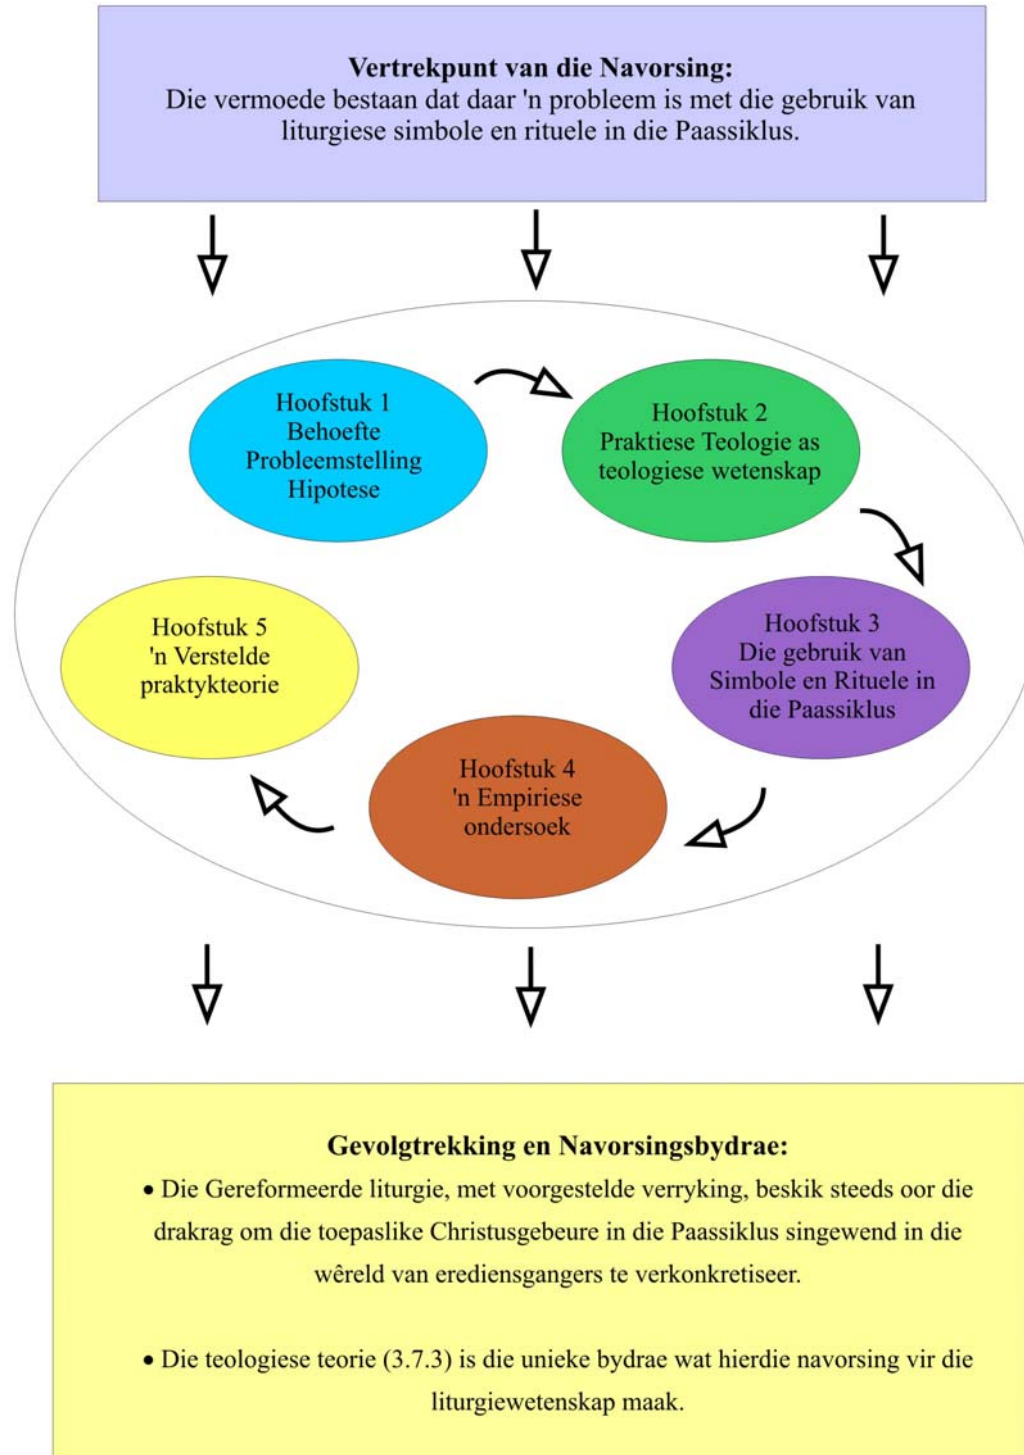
**Vertrekpunt van die Navorsing:**
Die vermoede bestaan dat daar 'n probleem is met die gebruik van liturgiese simbole en rituele in die Paassiklus.

Hoofstuk 1
Behoefte
Probleemstelling
Hipotese

Hoofstuk 2
Praktiese Teologie as teologiese wetenskap

Hoofstuk 3
Die gebruik van Simbole en Rituele in die Paassiklus

Hoofstuk 4
'n Empiriese ondersoek

Hoofstuk 5
'n Verstelde praktykteorie

**Gevolgtrekking en Navorsingsbydrae:**
• Die Gereformeerde liturgie, met voorgestelde verryking, beskik steeds oor die drakrag om die toepaslike Christusgebeure in die Paassiklus singewend in die wêreld van erediensgangers te verkonkretiseer.

• Die teologiese teorie (3.7.3) is die unieke bydrae wat hierdie navorsing vir die liturgiewetenskap maak.